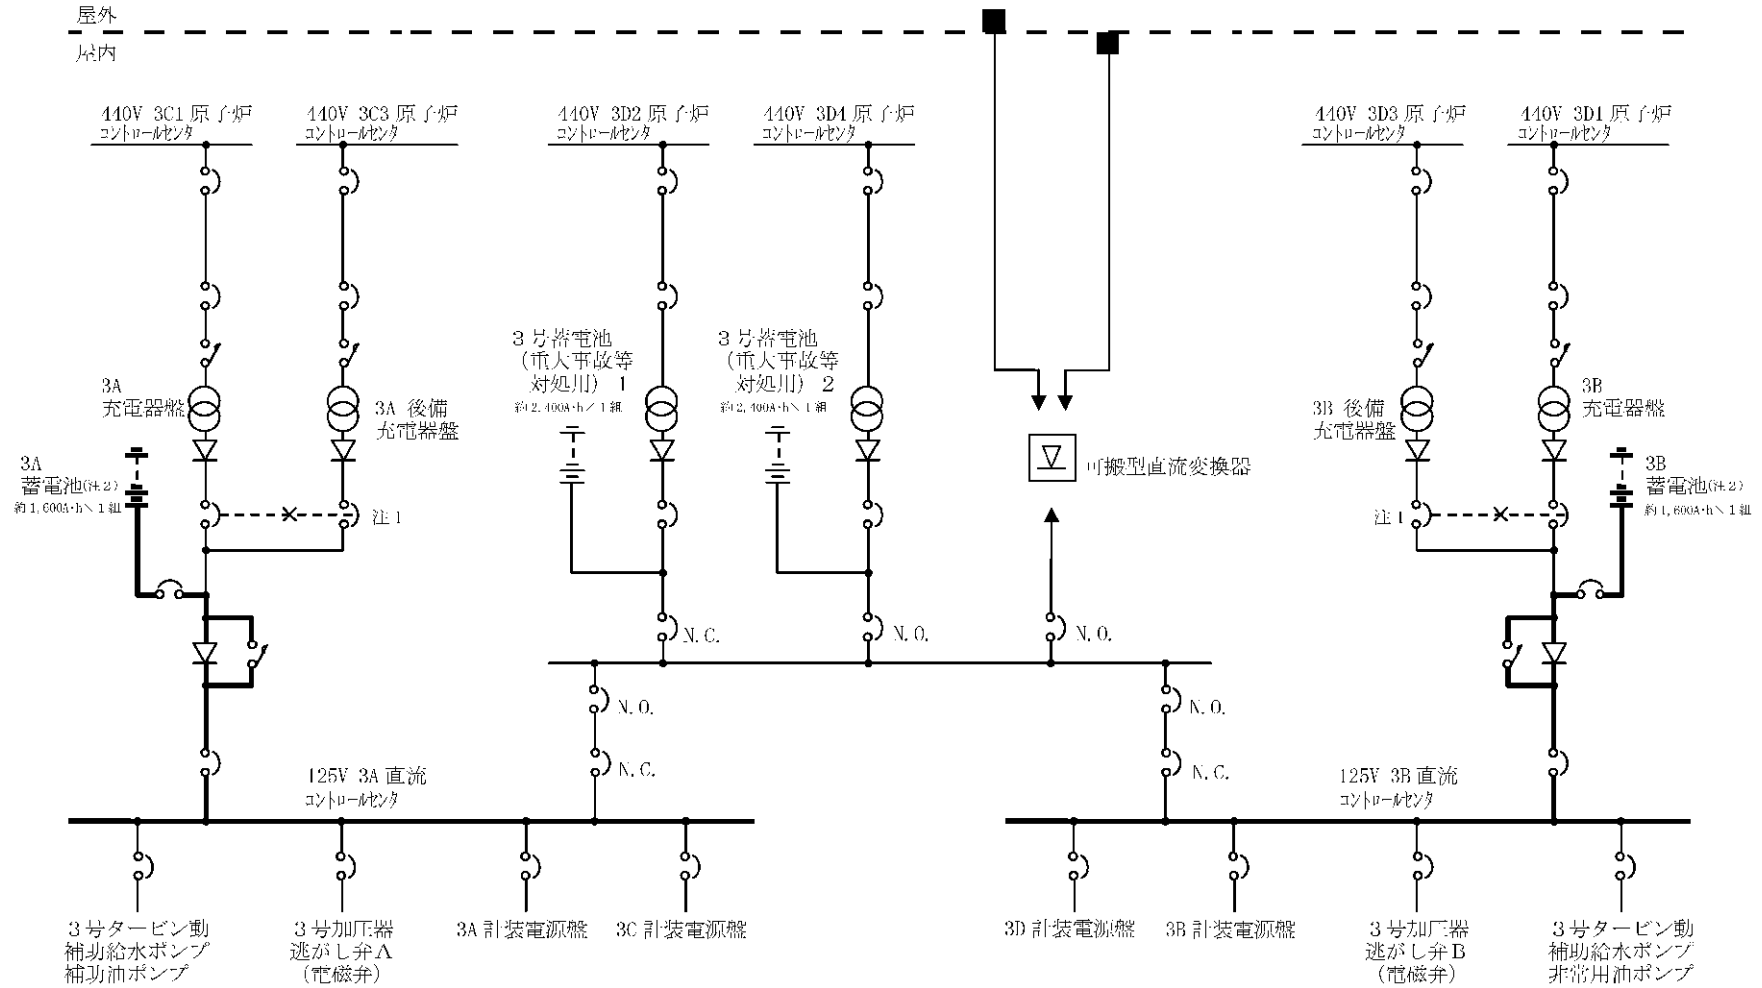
屋外
屋内

440V 3C1 原子炉
コントロールセンタ

440V 3C3 原子炉
コントロールセンタ

440V 3D2 原子炉
コントロールセンタ

440V 3D4 原子炉
コントロールセンタ

440V 3D3 原子炉
コントロールセンタ

440V 3D1 原子炉
コントロールセンタ

3号蓄電池
（重大事故等
対処用） 1
約2,400A・h／1組

3号蓄電池
（重大事故等
対処用） 2
約2,400A・h／1組

3A
充電器盤

3A 後備
充電器盤

3B 後備
充電器盤

3B
充電器盤

3A
蓄電池(注2)
約1,600A・h／1組

3B
蓄電池(注2)
約1,600A・h／1組

可搬型直流変換器

注1

注1

N.C.

N.O.

N.O.

N.O.

N.C.

N.O.

N.C.

125V 3A 直流
コントロールセンタ

125V 3B 直流
コントロールセンタ

3号タービン動
補助給水ポンプ
補助油ポンプ

3号加圧器
逃がし弁A
（電磁弁）

3A 計装電源盤

3C 計装電源盤

3D 計装電源盤

3B 計装電源盤

3号加圧器
逃がし弁B
（電磁弁）

3号タービン動
補助給水ポンプ
非常用油ポンプ